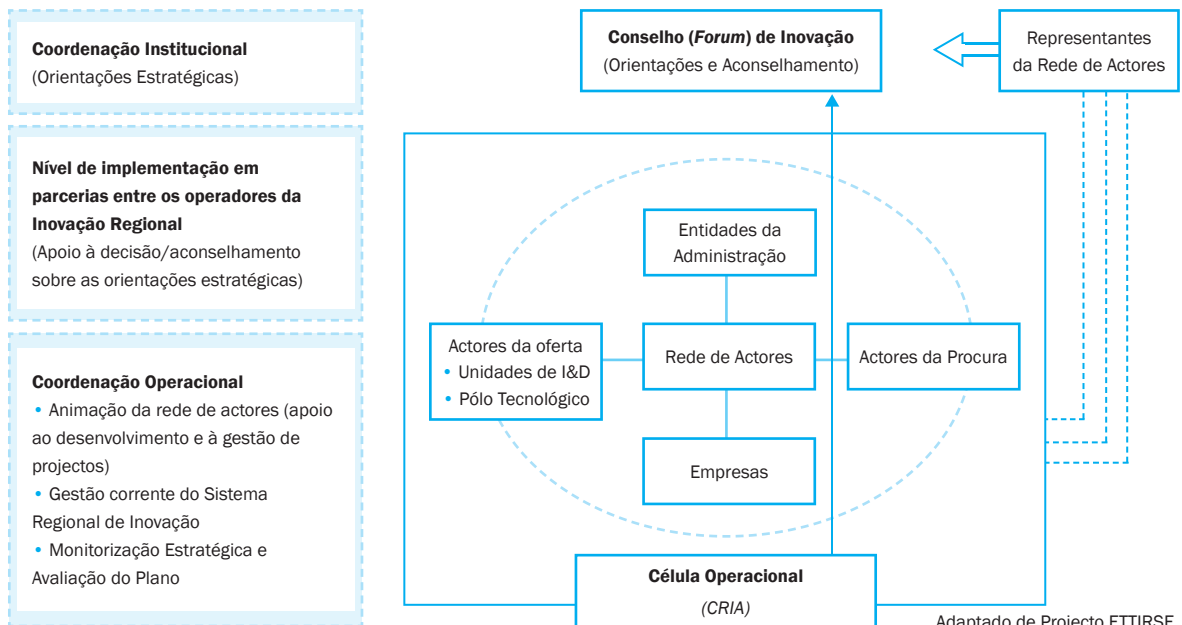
**Coordenação Institucional**
(Orientações Estratégicas)

**Nível de implementação em parcerias entre os operadores da Inovação Regional**
(Apoio à decisão/aconselhamento sobre as orientações estratégicas)

**Coordenação Operacional**
• Animação da rede de actores (apoio ao desenvolvimento e à gestão de projectos)
• Gestão corrente do Sistema Regional de Inovação
• Monitorização Estratégica e Avaliação do Plano

**Conselho (*Forum*) de Inovação**
(Orientações e Aconselhamento)

Representantes da Rede de Actores

Entidades da Administração

Actores da oferta
• Unidades de I&D
• Pólo Tecnológico

Rede de Actores

Actores da Procura

Empresas

**Célula Operacional**
*(CRIA)*

Adaptado de Projecto ETTIRSE